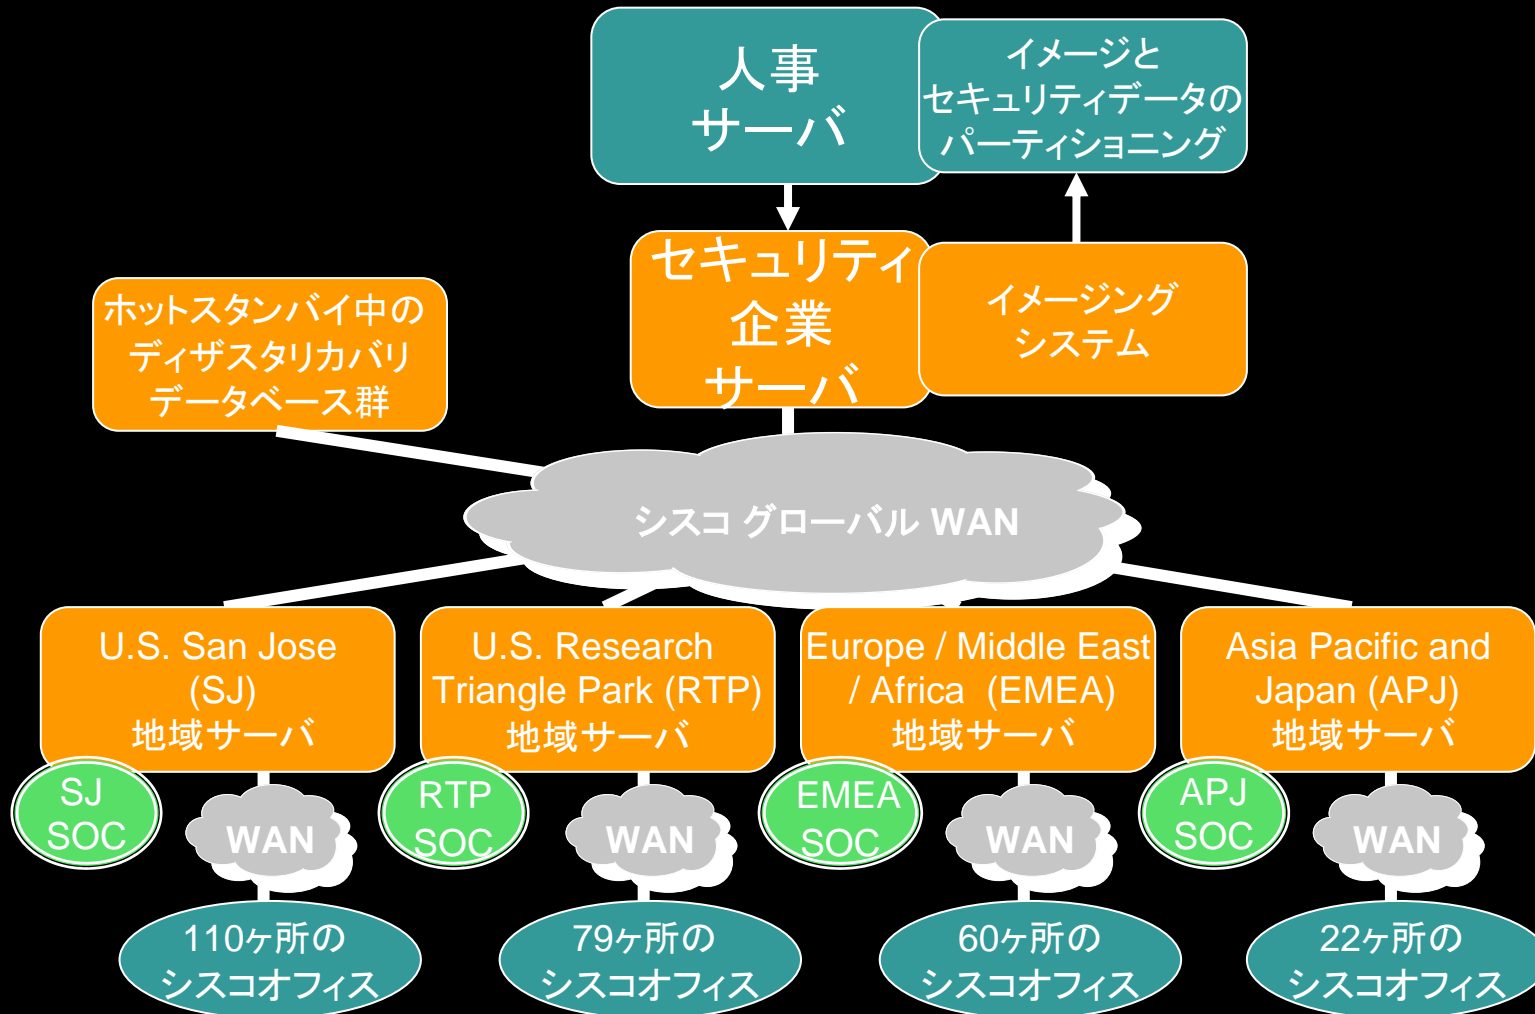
人事
サーバ

イメージと
セキュリティデータの
パーティショニング

セキュリティ
企業
サーバ

イメージング
システム

ホットスタンバイ中の
ディザスタリカバリ
データベース群

シスコ グローバル WAN

U.S. San Jose
(SJ)
地域サーバ

U.S. Research
Triangle Park (RTP)
地域サーバ

Europe / Middle East
/ Africa (EMEA)
地域サーバ

Asia Pacific and
Japan (APJ)
地域サーバ

SJ
SOC

WAN

RTP
SOC

WAN

EMEA
SOC

WAN

APJ
SOC

WAN

110ヶ所の
シスコオフィス

79ヶ所の
シスコオフィス

60ヶ所の
シスコオフィス

22ヶ所の
シスコオフィス